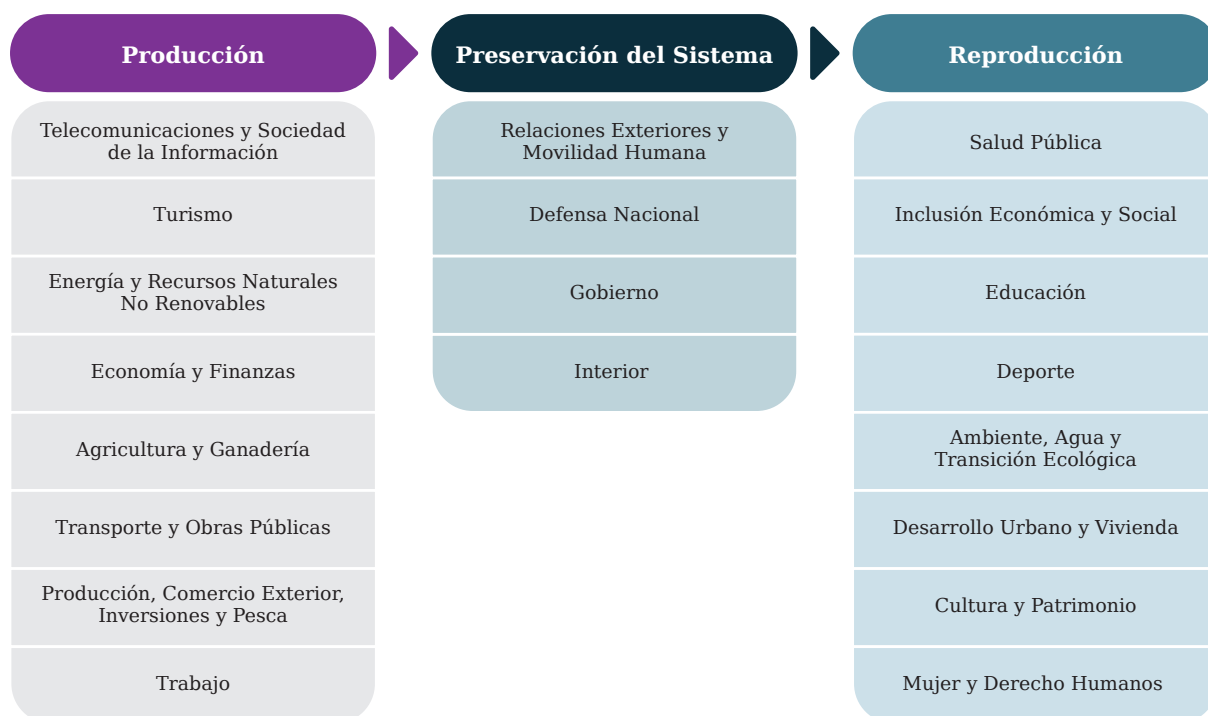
Producción

Telecomunicaciones y Sociedad de la Información

Turismo

Energía y Recursos Naturales No Renovables

Economía y Finanzas

Agricultura y Ganadería

Transporte y Obras Públicas

Producción, Comercio Exterior, Inversiones y Pesca

Trabajo

Preservación del Sistema

Relaciones Exteriores y Movilidad Humana

Defensa Nacional

Gobierno

Interior

Reproducción

Salud Pública

Inclusión Económica y Social

Educación

Deporte

Ambiente, Agua y Transición Ecológica

Desarrollo Urbano y Vivienda

Cultura y Patrimonio

Mujer y Derecho Humanos